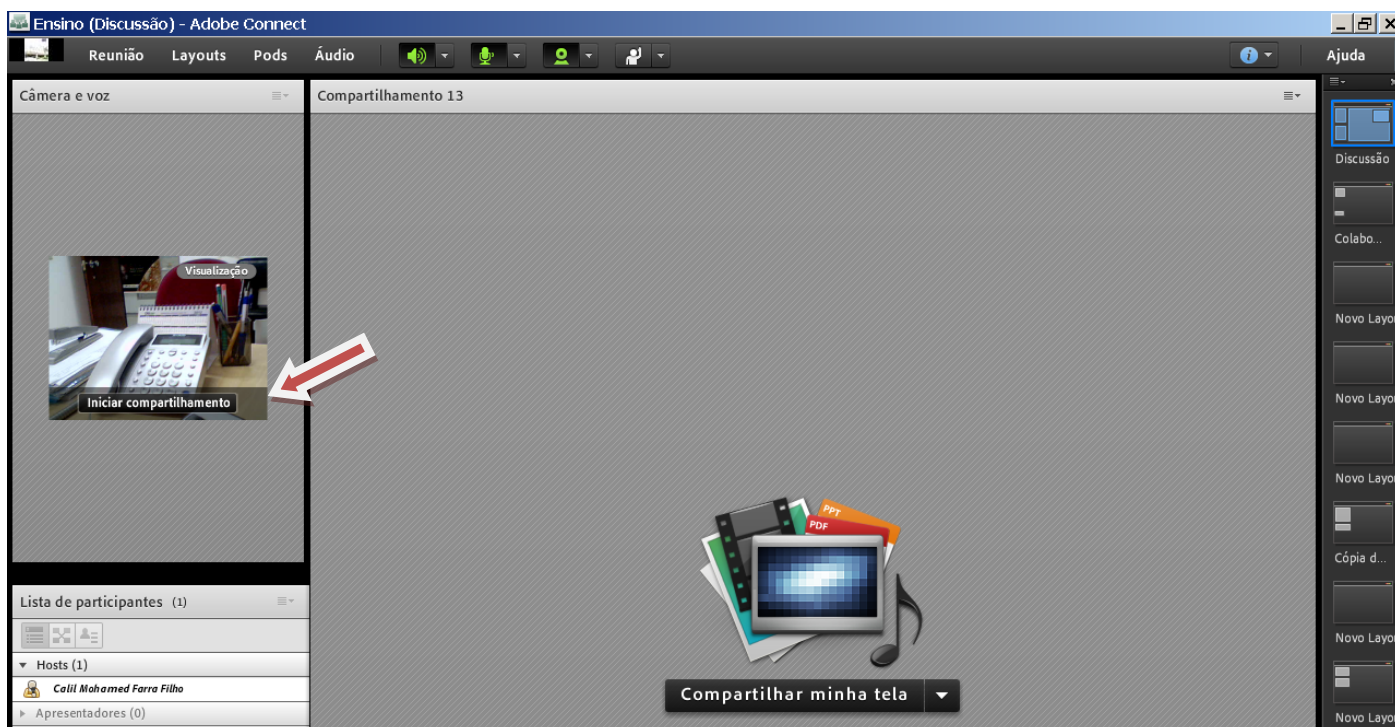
Ensino (Discussão) - Adobe Connect

Reunião Layouts Pods Áudio

Ajuda

Câmera e voz

Visualização

Iniciar compartilhamento

Compartilhamento 13

PPT
PDF

Compartilhar minha tela

Lista de participantes (1)

Hosts (1)

Calil Mohamed Farra Filho

Apresentadores (0)

Discussão

Colabo...

Novo Layo

Novo Layo

Novo Layo

Cópia d...

Novo Layo

Novo Layo